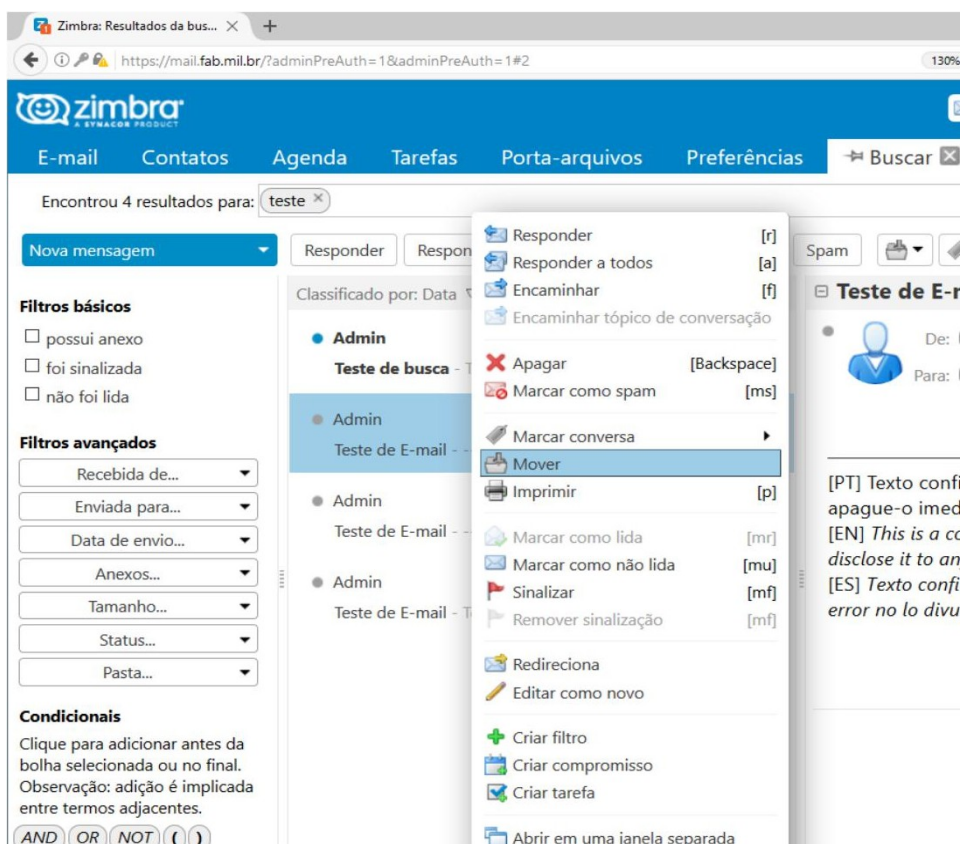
Zimbra: Resultados da bus... ×

https://mail.fab.mil.br/?adminPreAuth=1&adminPreAuth=1#2

130%

zimbra
A SYNACOR PRODUCT

E-mail Contatos Agenda Tarefas Porta-arquivos Preferências Buscar

Encontrou 4 resultados para: teste ×

Nova mensagem

Responder Respon

Spam

Filtros básicos
☐ possui anexo
☐ foi sinalizada
☐ não foi lida

Filtros avançados
Recebida de...
Enviada para...
Data de envio...
Anexos...
Tamanho...
Status...
Pasta...

Condicionais
Clique para adicionar antes da bolha selecionada ou no final. Observação: adição é implicada entre termos adjacentes.
AND OR NOT ( )

Classificado por: Data

Admin
Teste de busca - T

Admin
Teste de E-mail -

Admin
Teste de E-mail -

Admin
Teste de E-mail - T

Responder [r]
Responder a todos [a]
Encaminhar [f]
Encaminhar tópico de conversação
Apagar [Backspace]
Marcar como spam [ms]
Marcar conversa
Mover
Imprimir [p]
Marcar como lida [mr]
Marcar como não lida [mu]
Sinalizar [mf]
Remover sinalização [mf]
Redireciona
Editar como novo
Criar filtro
Criar compromisso
Criar tarefa
Abrir em uma janela separada

Teste de E-r

De:
Para:

[PT] Texto confi
apague-o imed
[EN] This is a co
disclose it to an
[ES] Texto confi
error no lo divu